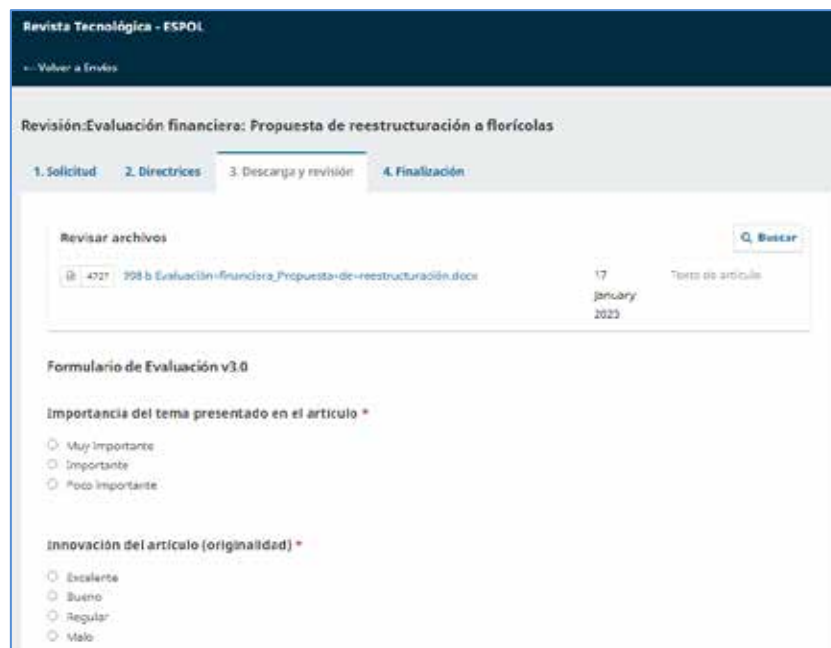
Revista Tecnológica - ESPOL

← Volver a Envíos

Revisión:Evaluación financiera: Propuesta de reestructuración a florícolas

1. Solicitud 2. Directrices 3. Descarga y revisión 4. Finalización

Revisar archivos

Q Buscar

4727 398 b Evaluación-financiera_Propuesta-de-reestructuración.docx 17 January 2023 Texto del artículo

Formulario de Evaluación v3.0

Importancia del tema presentado en el artículo *

Muy Importante
Importante
Poco importante

Innovación del artículo (originalidad) *

Excelente
Bueno
Regular
Malo